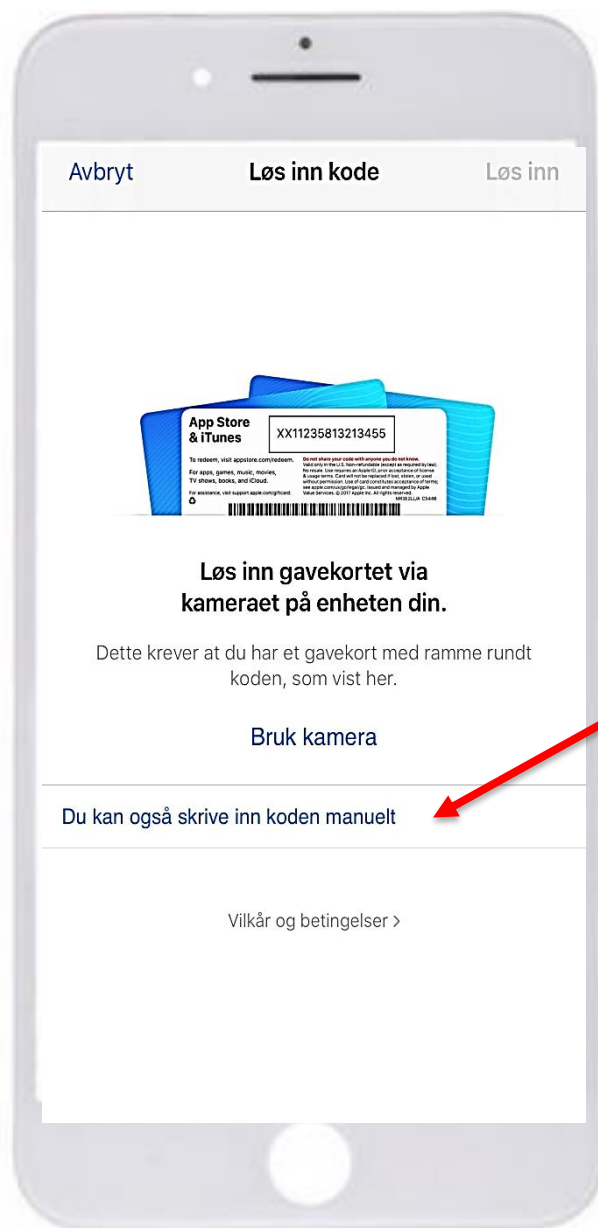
Avbryt Løs inn kode Løs inn

App Store & iTunes

XX11235813213455

To redeem, visit appstore.com/redeem.

For apps, games, music, movies, TV shows, books, and iCloud.

For assistance, visit support.apple.com/giftcard.

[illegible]

Løs inn gavekortet via kameraet på enheten din.

Dette krever at du har et gavekort med ramme rundt koden, som vist her.

Bruk kamera

Du kan også skrive inn koden manuelt

Vilkår og betingelser ›